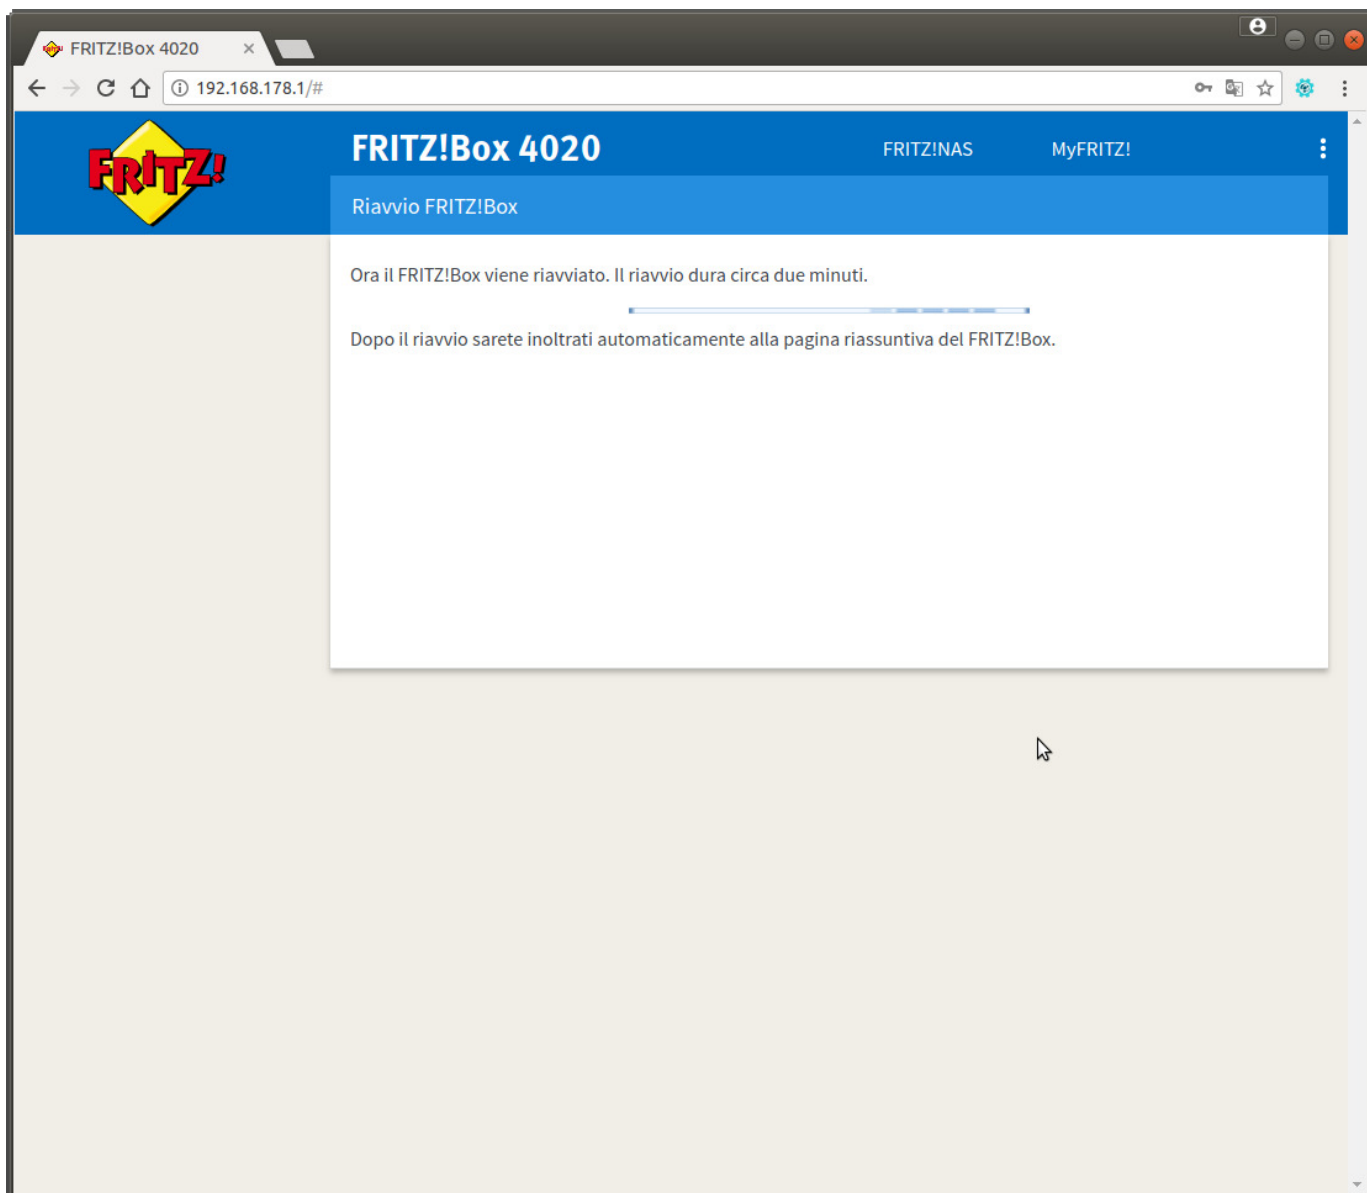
FRITZ!Box 4020 ×

192.168.178.1/#

FRITZ!

FRITZ!Box 4020

FRITZ!NAS

MyFRITZ!

Riavvio FRITZ!Box

Ora il FRITZ!Box viene riavviato. Il riavvio dura circa due minuti.

Dopo il riavvio sarete inoltrati automaticamente alla pagina riassuntiva del FRITZ!Box.